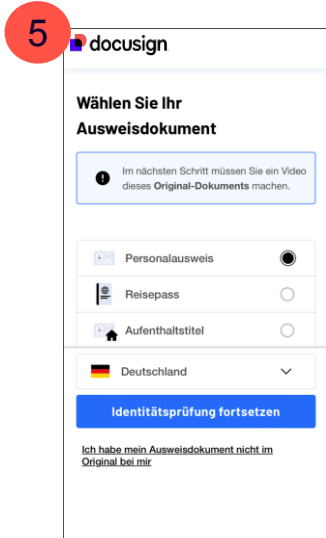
5

docusign

Wählen Sie Ihr Ausweisdokument

Im nächsten Schritt müssen Sie ein Video dieses **Original-Dokuments** machen.

Personalausweis

Reisepass

Aufenthaltstitel

Deutschland

Identitätsprüfung fortsetzen

Ich habe mein Ausweisdokument nicht im Original bei mir